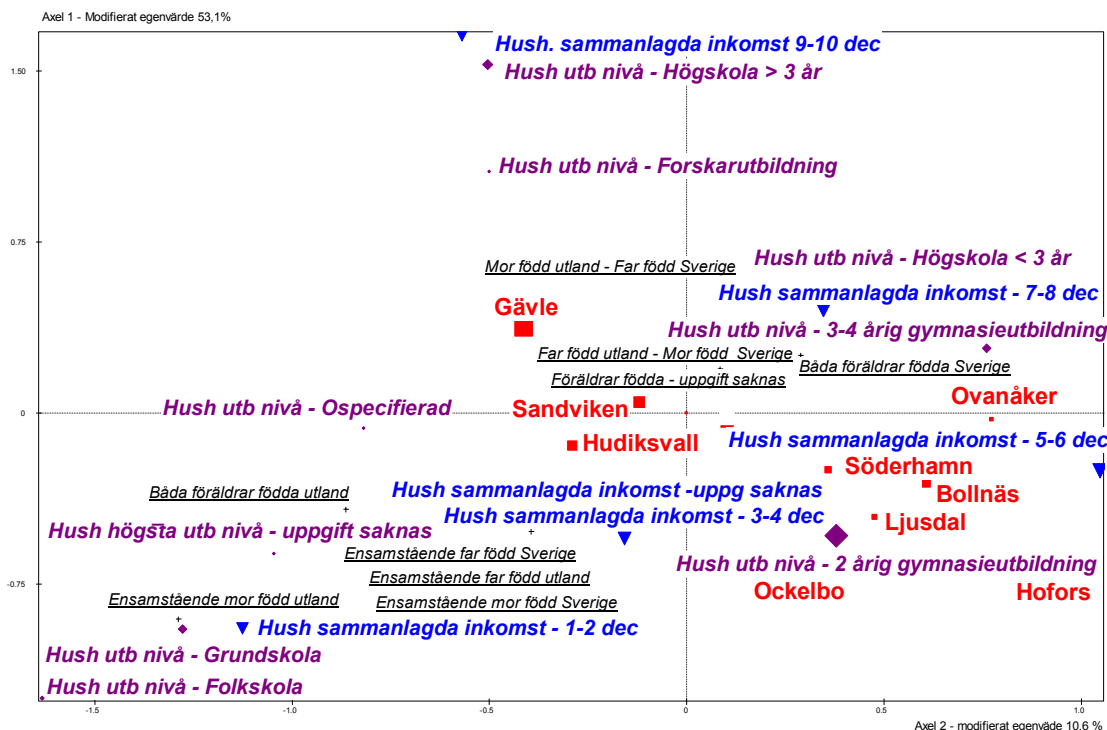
Axel 1 - Modifierat egenvärde 53,1%

1.50

0.75

0

-0.75

Hush. sammanlagda inkomst 9-10 dec
Hush utb nivå - Högskola > 3 år
. Hush utb nivå - Forskarutbildning
Hush utb nivå - Högskola < 3 år
Mor född utland - Far född Sverige
Hush sammanlagda inkomst - 7-8 dec
Gävle
Hush utb nivå - 3-4 årig gymnasieutbildning
Far född utland - Mor född Sverige
Båda föräldrar födda Sverige
Föräldrar födda - uppgift saknas
Ovanåker
Hush utb nivå - Ospecifierad
Sandviken
Hudiksvall
Hush sammanlagda inkomst - 5-6 dec
Söderhamn
Båda föräldrar födda utland
Hush sammanlagda inkomst -uppg saknas
Bollnäs
Hush sammanlagda inkomst - 3-4 dec
Ljusdal
Hush högsta utb nivå - uppgift saknas
Ensamstående far född Sverige
Hush utb nivå - 2 årig gymnasieutbildning
Ensamstående far född utland
Ockelbo
Hofors
Ensamstående mor född utland
Ensamstående mor född Sverige
Hush sammanlagda inkomst - 1-2 dec
Hush utb nivå - Grundskola
Hush utb nivå - Folkskola

-1.5 -1.0 -0.5 0 0.5 1.0

Axel 2 - modifierat egenvärde 10.6 %